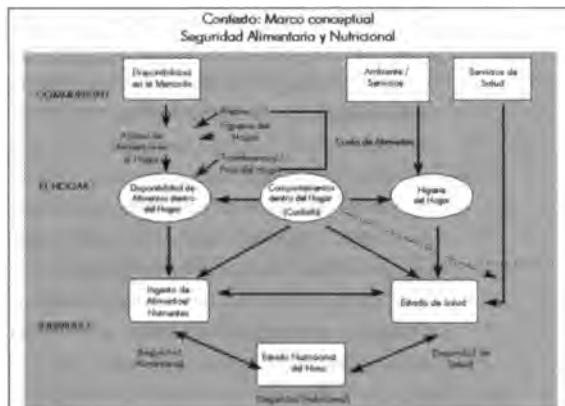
Contexto: Marco conceptual
Seguridad Alimentaria y Nutricional

COMUNIDAD

Disponibilidad en el Mercado

Ambiente / Servicios

Servicios de Salud

Acceso de Alimentos en el Hogar

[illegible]

Ingreso del Hogar

Transferencias / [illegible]

Costo de Alimentos

EL HOGAR

Disponibilidad de Alimentos dentro del Hogar

Comportamiento dentro del Hogar (Cuidado)

Higiene del Hogar

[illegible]

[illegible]

INDIVIDUO

Ingesta de Alimentos/ Nutrientes

Estado de Salud

Seguridad Alimentaria

Estado Nutricional del Niño

Disponibilidad de Salud

Seguridad Nutricional